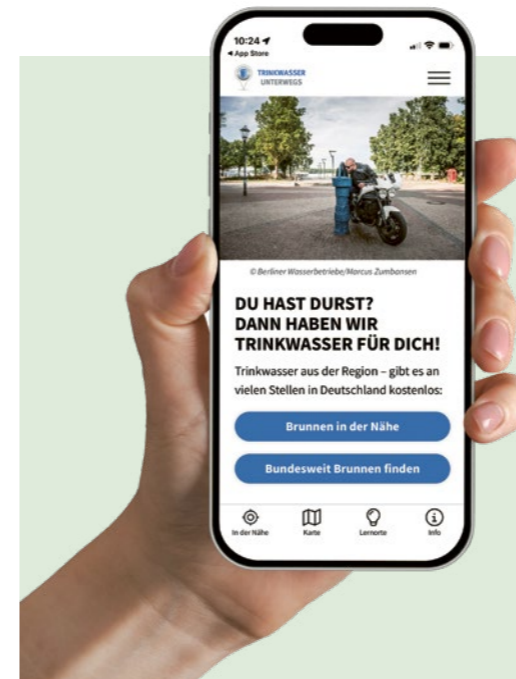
10:24
◂ App Store

TRINKWASSER
UNTERWEGS

© Berliner Wasserbetriebe/Marcus Zumbansen

DU HAST DURST?
DANN HABEN WIR
TRINKWASSER FÜR DICH!

Trinkwasser aus der Region – gibt es an vielen Stellen in Deutschland kostenlos:

Brunnen in der Nähe

Bundesweit Brunnen finden

In der Nähe
Karte
Lernorte
Info